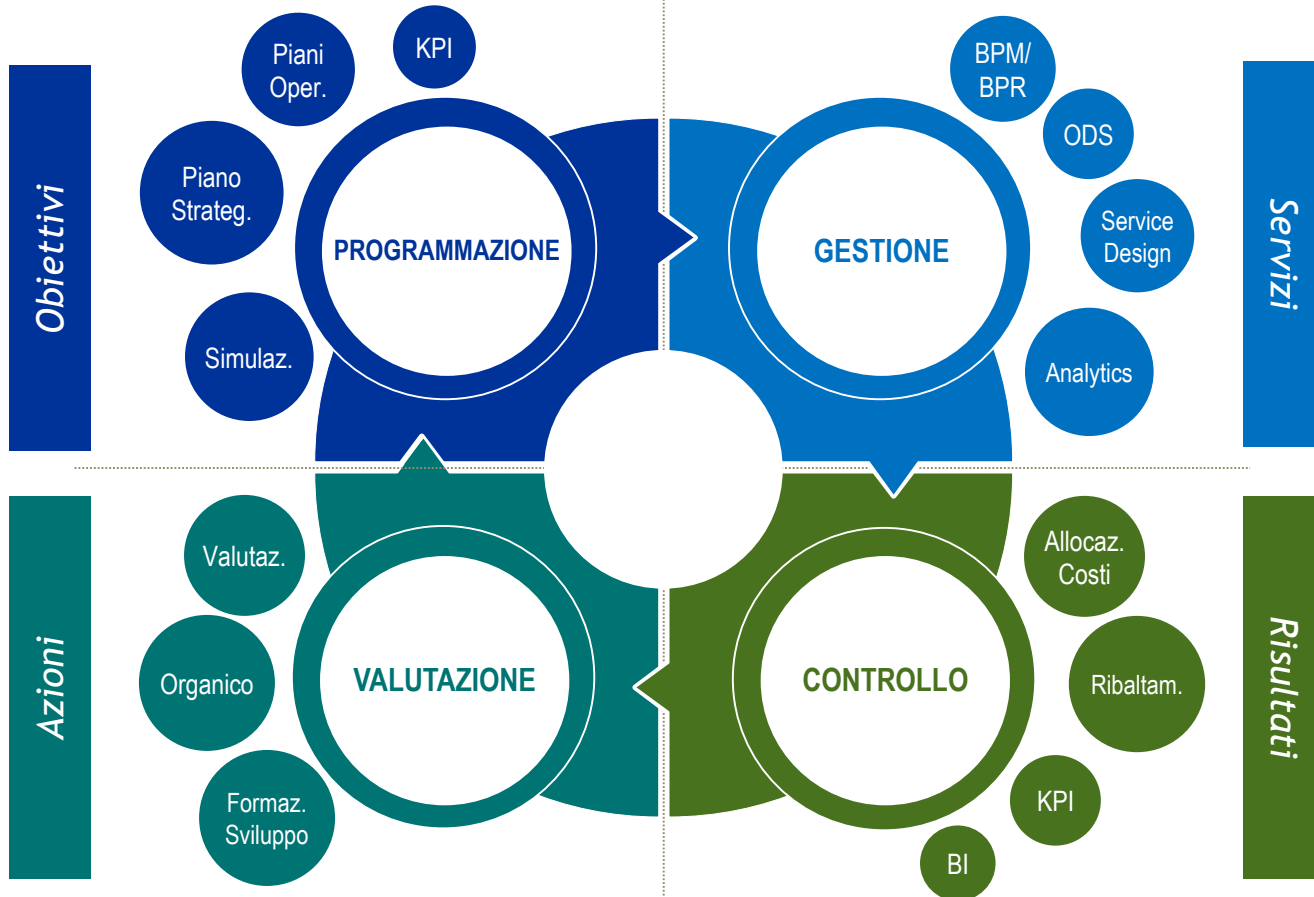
Obiettivi

Piani Oper.

KPI

Piano Strateg.

PROGRAMMAZIONE

Simulaz.

BPM/ BPR

ODS

Service Design

GESTIONE

Analytics

Servizi

Azioni

Valutaz.

Organico

VALUTAZIONE

Formaz. Sviluppo

Allocaz. Costi

Ribaltam.

CONTROLLO

KPI

BI

Risultati